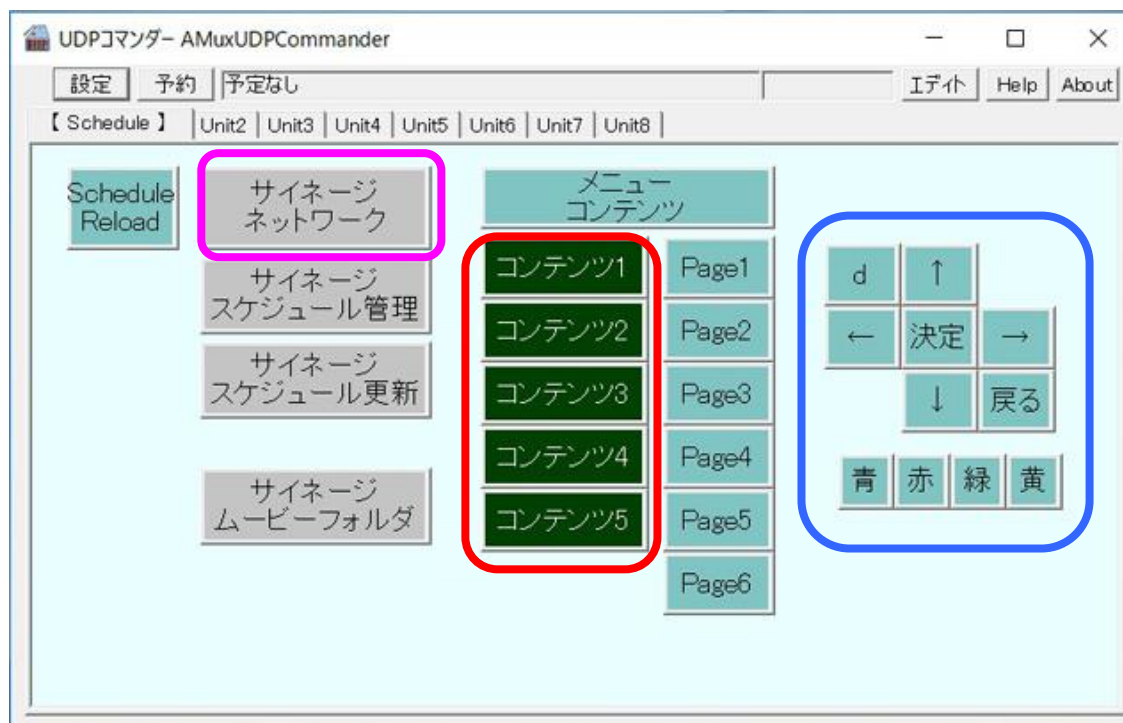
UDPコマンダー AMuxUDPCommander

設定 予約 予定なし エディト Help About

【 Schedule 】 Unit2 Unit3 Unit4 Unit5 Unit6 Unit7 Unit8

Schedule Reload

サイネージ ネットワーク

サイネージ スケジュール管理

サイネージ スケジュール更新

サイネージ ムービーフォルダ

メニュー コンテンツ

コンテンツ1
コンテンツ2
コンテンツ3
コンテンツ4
コンテンツ5

Page1
Page2
Page3
Page4
Page5
Page6

d ↑
← 決定 →
↓ 戻る

青 赤 緑 黄